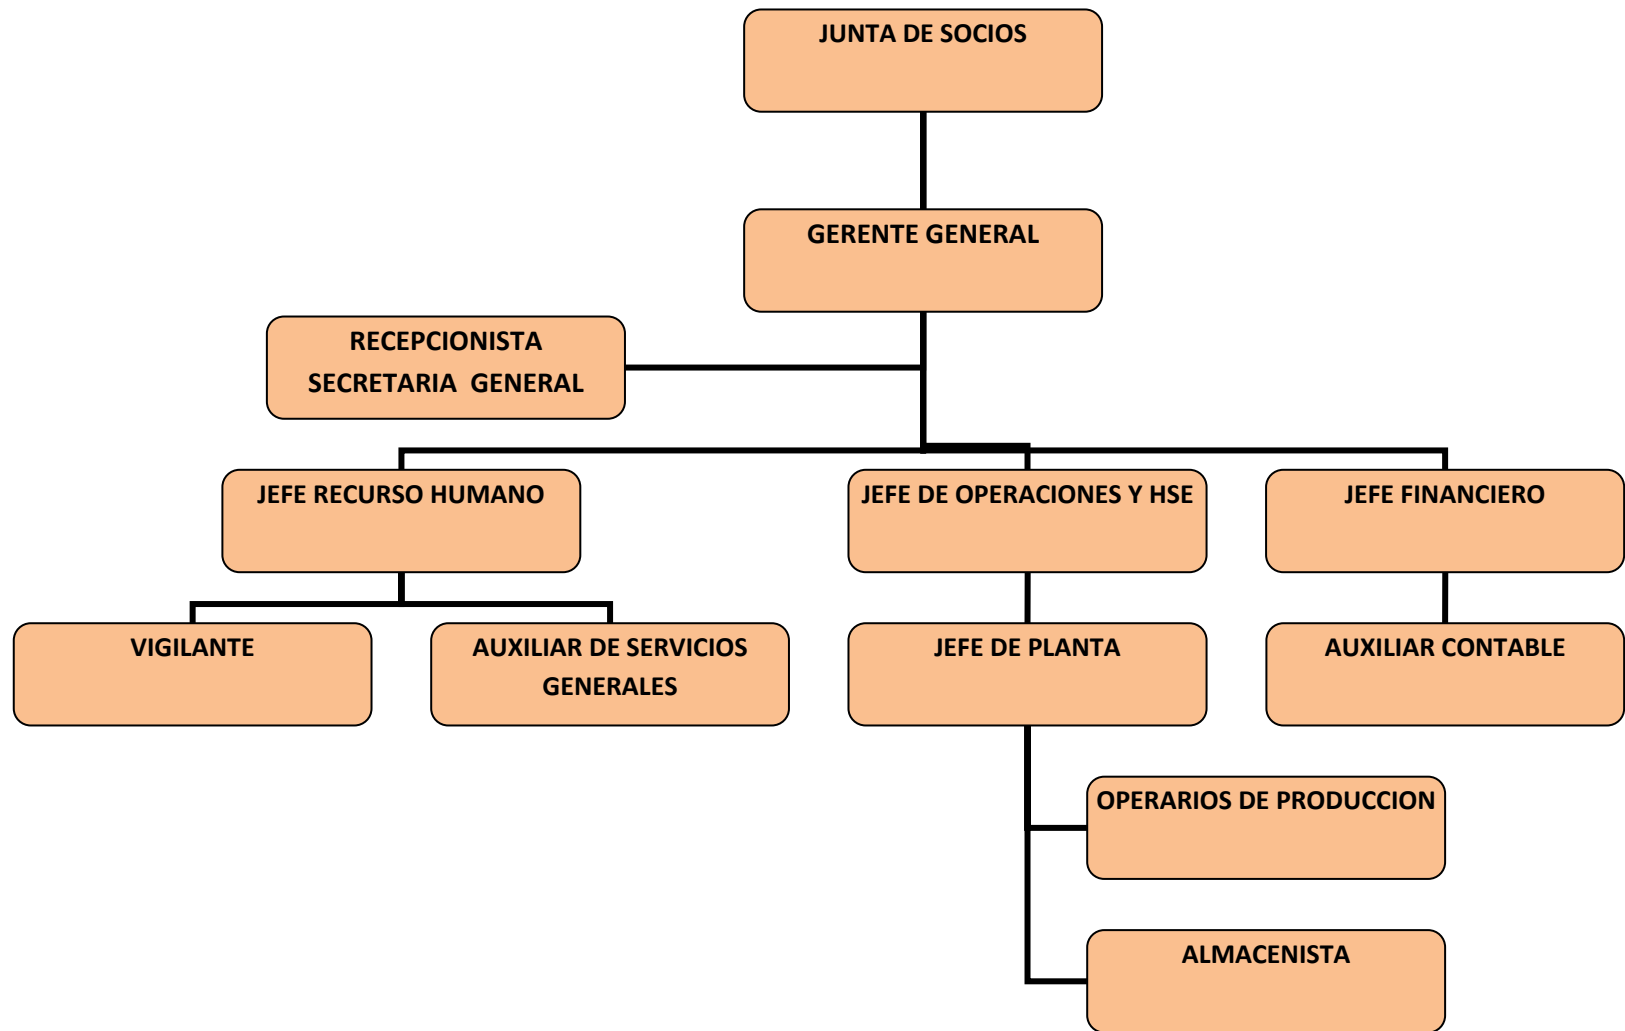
JUNTA DE SOCIOS

GERENTE GENERAL

RECEPCIONISTA
SECRETARIA GENERAL

JEFE RECURSO HUMANO

JEFE DE OPERACIONES Y HSE

JEFE FINANCIERO

VIGILANTE

AUXILIAR DE SERVICIOS GENERALES

JEFE DE PLANTA

AUXILIAR CONTABLE

OPERARIOS DE PRODUCCION

ALMACENISTA